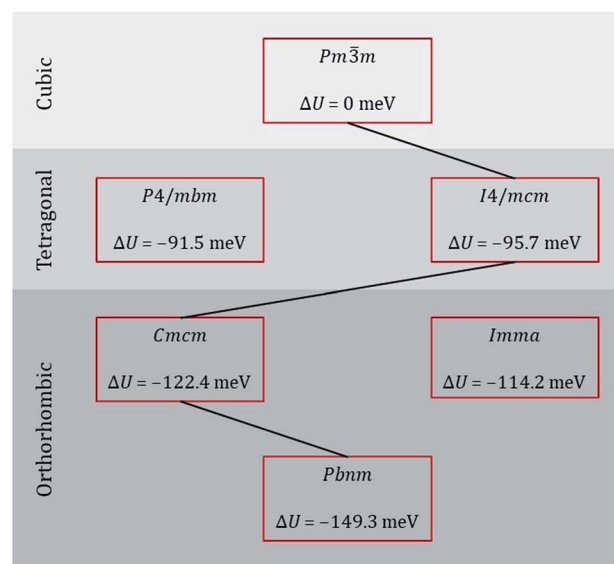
Cubic

$Pm\bar{3}m$

$\Delta U = 0$ meV

Tetragonal

$P4/mbm$

$\Delta U = -91.5$ meV

$I4/mcm$

$\Delta U = -95.7$ meV

Orthorhombic

$Cmcm$

$\Delta U = -122.4$ meV

$Imma$

$\Delta U = -114.2$ meV

$Pbnm$

$\Delta U = -149.3$ meV